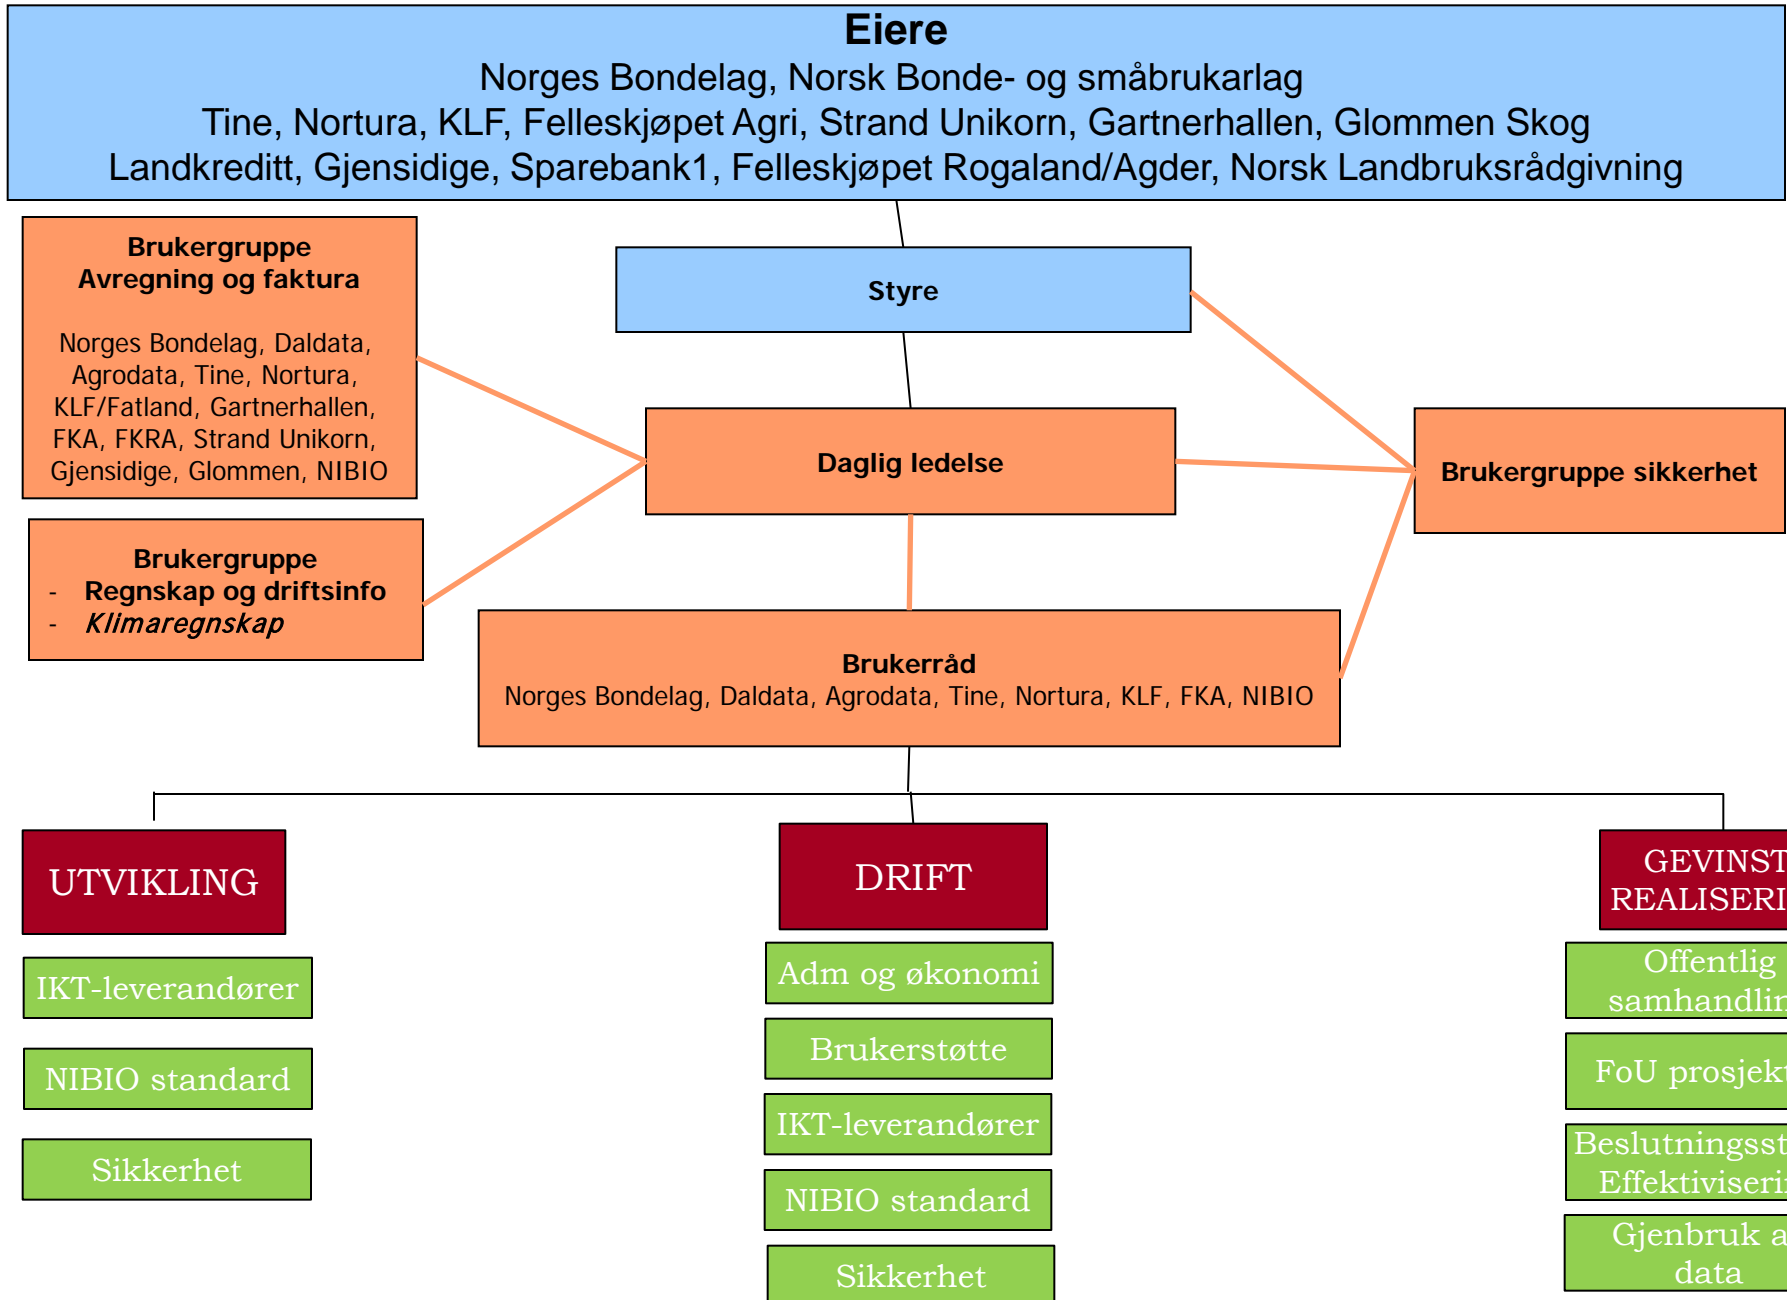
Eiere
Norges Bondelag, Norsk Bonde- og småbrukarlag
Tine, Nortura, KLF, Felleskjøpet Agri, Strand Unikorn, Gartnerhallen, Glommen Skog
Landkreditt, Gjensidige, Sparebank1, Felleskjøpet Rogaland/Agder, Norsk Landbruksrådgivning

Brukergruppe
Avregning og faktura

Norges Bondelag, Daldata, Agrodata, Tine, Nortura, KLF/Fatland, Gartnerhallen, FKA, FKRA, Strand Unikorn, Gjensidige, Glommen, NIBIO

Styre

Daglig ledelse

Brukergruppe sikkerhet

Brukergruppe
- Regnskap og driftsinfo
- *Klimaregnskap*

Brukerråd
Norges Bondelag, Daldata, Agrodata, Tine, Nortura, KLF, FKA, NIBIO

UTVIKLING

IKT-leverandører

NIBIO standard

Sikkerhet

DRIFT

Adm og økonomi

Brukerstøtte

IKT-leverandører

NIBIO standard

Sikkerhet

GEVINST REALISERI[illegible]

Offentlig samhandlin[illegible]

FoU prosjek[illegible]

Beslutningsst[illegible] Effektiviseri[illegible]

Gjenbruk a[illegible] data